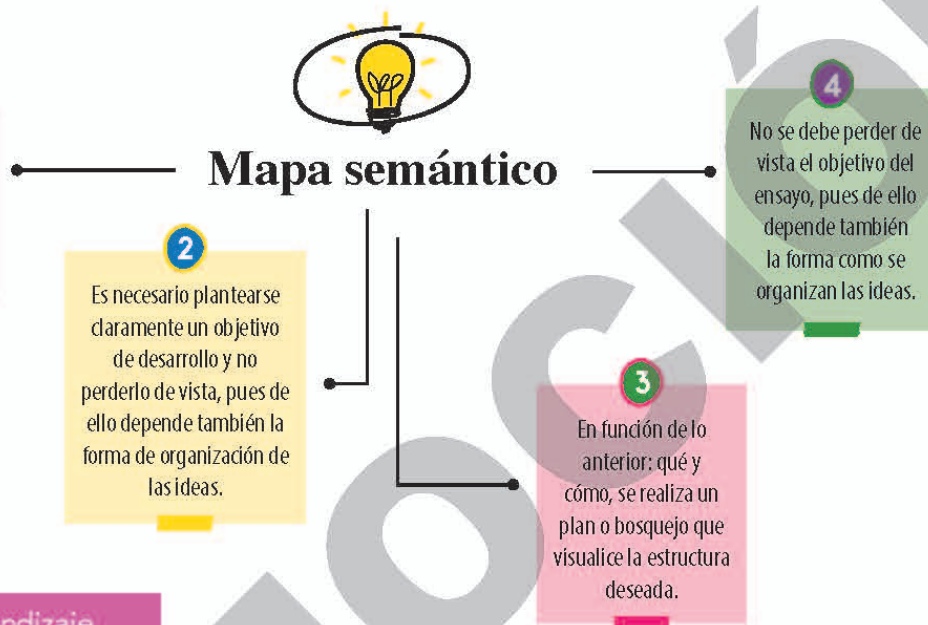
Mapa semántico

2
Es necesario plantearse claramente un objetivo de desarrollo y no perderlo de vista, pues de ello depende también la forma de organización de las ideas.

3
En función de lo anterior: qué y cómo, se realiza un plan o bosquejo que visualice la estructura deseada.

4
No se debe perder de vista el objetivo del ensayo, pues de ello depende también la forma como se organizan las ideas.

ndizaje